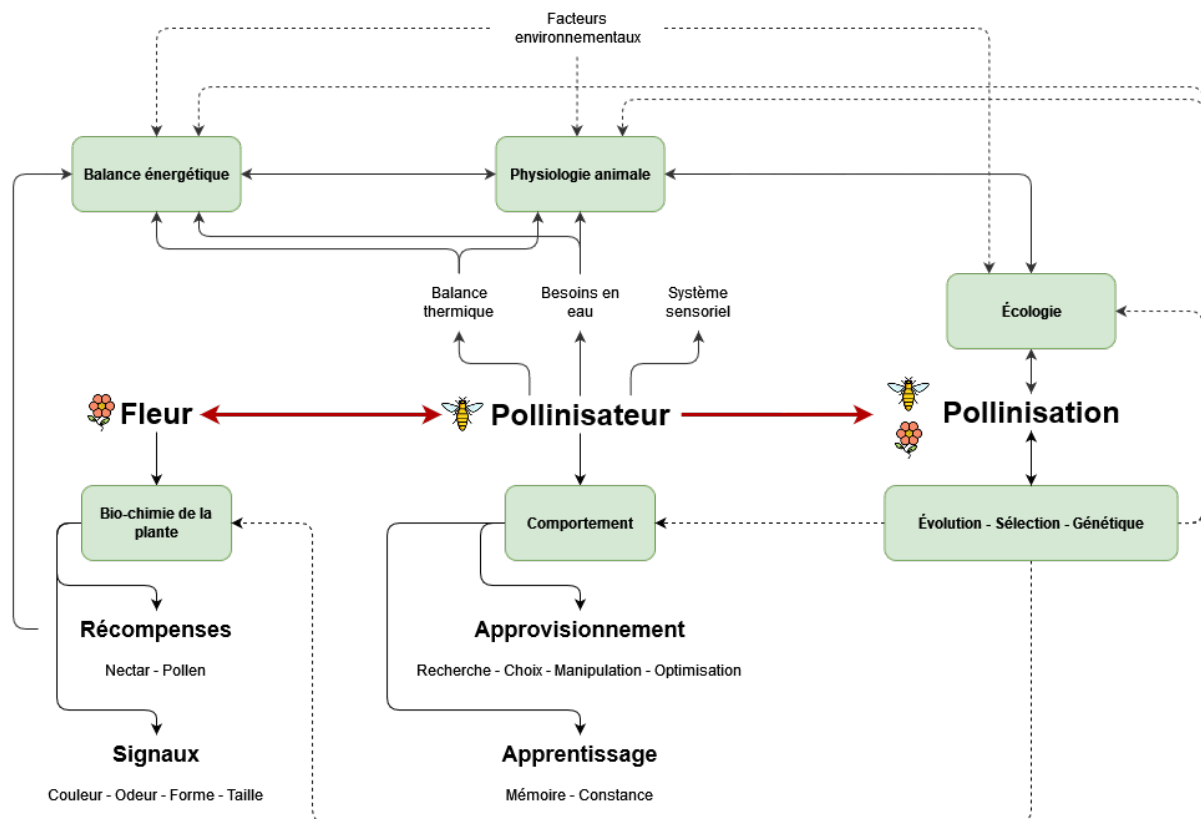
Facteurs environnementaux

Balance énergétique

Physiologie animale

Écologie

Balance thermique

Besoins en eau

Système sensoriel

Fleur

Pollinisateur

Pollinisation

Bio-chimie de la plante

Comportement

Évolution - Sélection - Génétique

Récompenses

Nectar - Pollen

Approvisionnement

Recherche - Choix - Manipulation - Optimisation

Signaux

Couleur - Odeur - Forme - Taille

Apprentissage

Mémoire - Constance